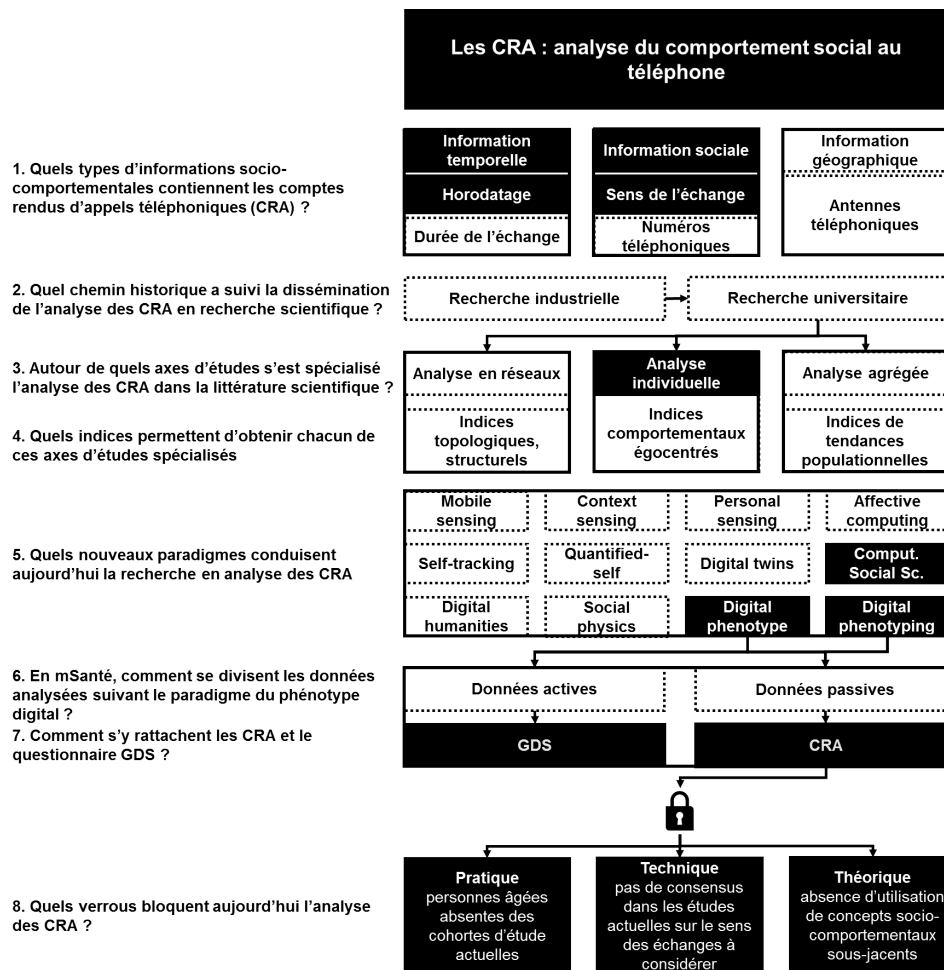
Les CRA : analyse du comportement social au téléphone

1. Quels types d'informations socio-comportementales contiennent les comptes rendus d'appels téléphoniques (CRA) ?

Information temporelle
Horodatage
Durée de l'échange

Information sociale
Sens de l'échange
Numéros téléphoniques

Information géographique
Antennes téléphoniques

2. Quel chemin historique a suivi la dissémination de l'analyse des CRA en recherche scientifique ?

Recherche industrielle
Recherche universitaire

3. Autour de quels axes d'études s'est spécialisé l'analyse des CRA dans la littérature scientifique ?

4. Quels indices permettent d'obtenir chacun de ces axes d'études spécialisés

Analyse en réseaux
Indices topologiques, structurels

Analyse individuelle
Indices comportementaux égocentrés

Analyse agrégée
Indices de tendances populationnelles

5. Quels nouveaux paradigmes conduisent aujourd'hui la recherche en analyse des CRA

Mobile sensing
Context sensing
Personal sensing
Affective computing
Self-tracking
Quantified-self
Digital twins
Comput. Social Sc.
Digital humanities
Social physics
Digital phenotype
Digital phenotyping

6. En mSanté, comment se divisent les données analysées suivant le paradigme du phénotype digital ?
7. Comment s'y rattachent les CRA et le questionnaire GDS ?

Données actives
Données passives
GDS
CRA

8. Quels verrous bloquent aujourd'hui l'analyse des CRA ?

Pratique
personnes âgées absentes des cohortes d'étude actuelles

Technique
pas de consensus dans les études actuelles sur le sens des échanges à considérer

Théorique
absence d'utilisation de concepts socio-comportementaux sous-jacents